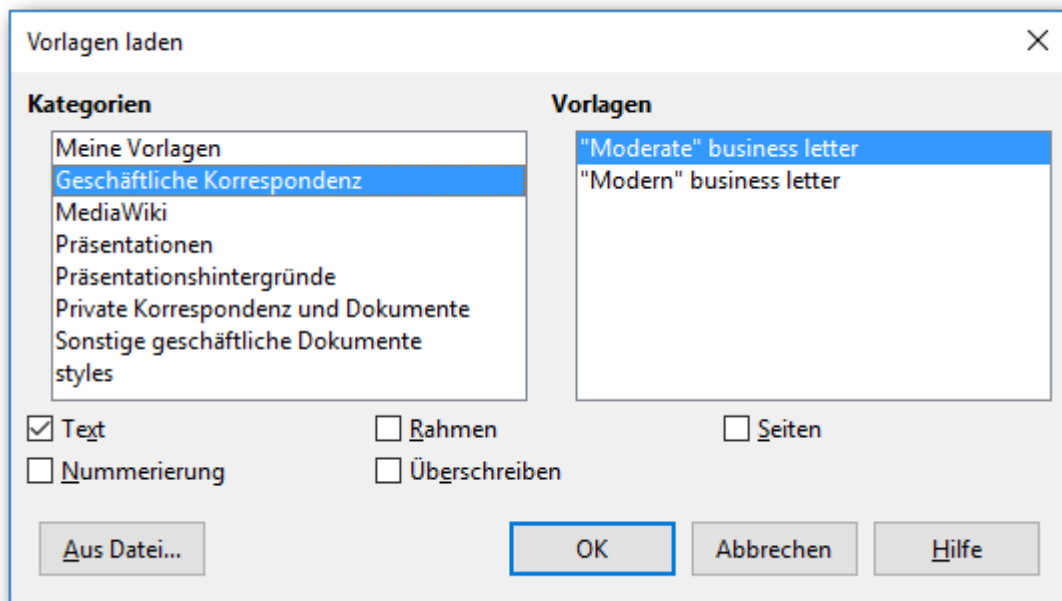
Vorlagen laden

Kategorien

Meine Vorlagen
Geschäftliche Korrespondenz
MediaWiki
Präsentationen
Präsentationshintergründe
Private Korrespondenz und Dokumente
Sonstige geschäftliche Dokumente
styles

Vorlagen

"Moderate" business letter
"Modern" business letter

Text
Rahmen
Seiten
Nummerierung
Überschreiben

Aus Datei...
OK
Abbrechen
Hilfe